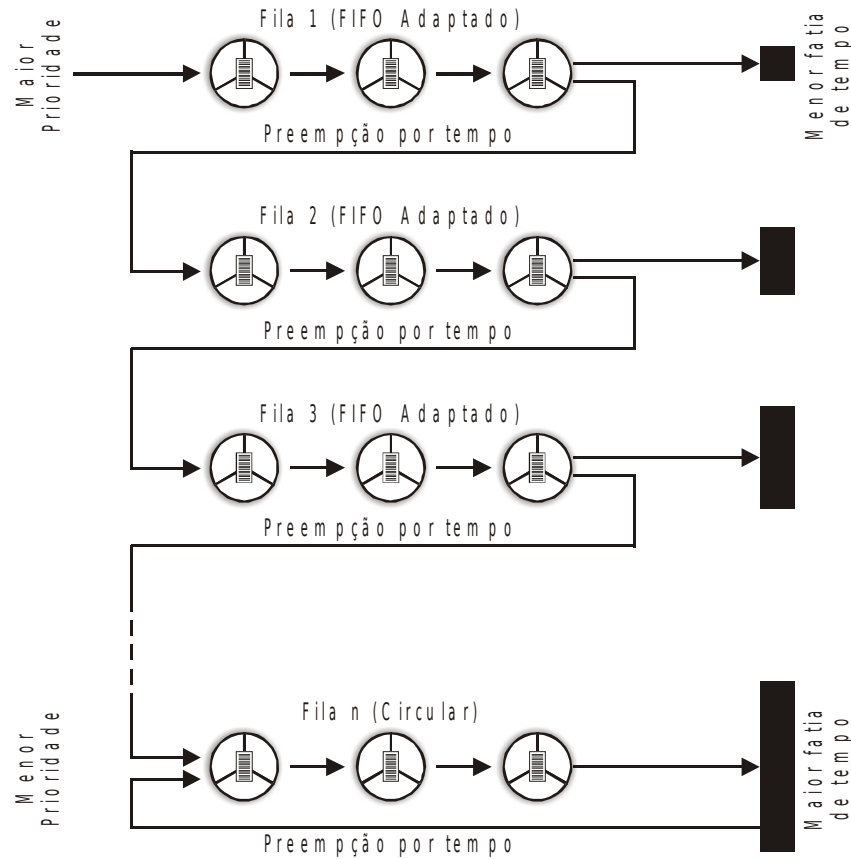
Maior Prioridade

Fila 1 (FIFO Adaptado)

Menor fatia de tempo

Preempção por tempo

Fila 2 (FIFO Adaptado)

Preempção por tempo

Fila 3 (FIFO Adaptado)

Preempção por tempo

Menor Prioridade

Fila n (Circular)

Maior fatia de tempo

Preempção por tempo